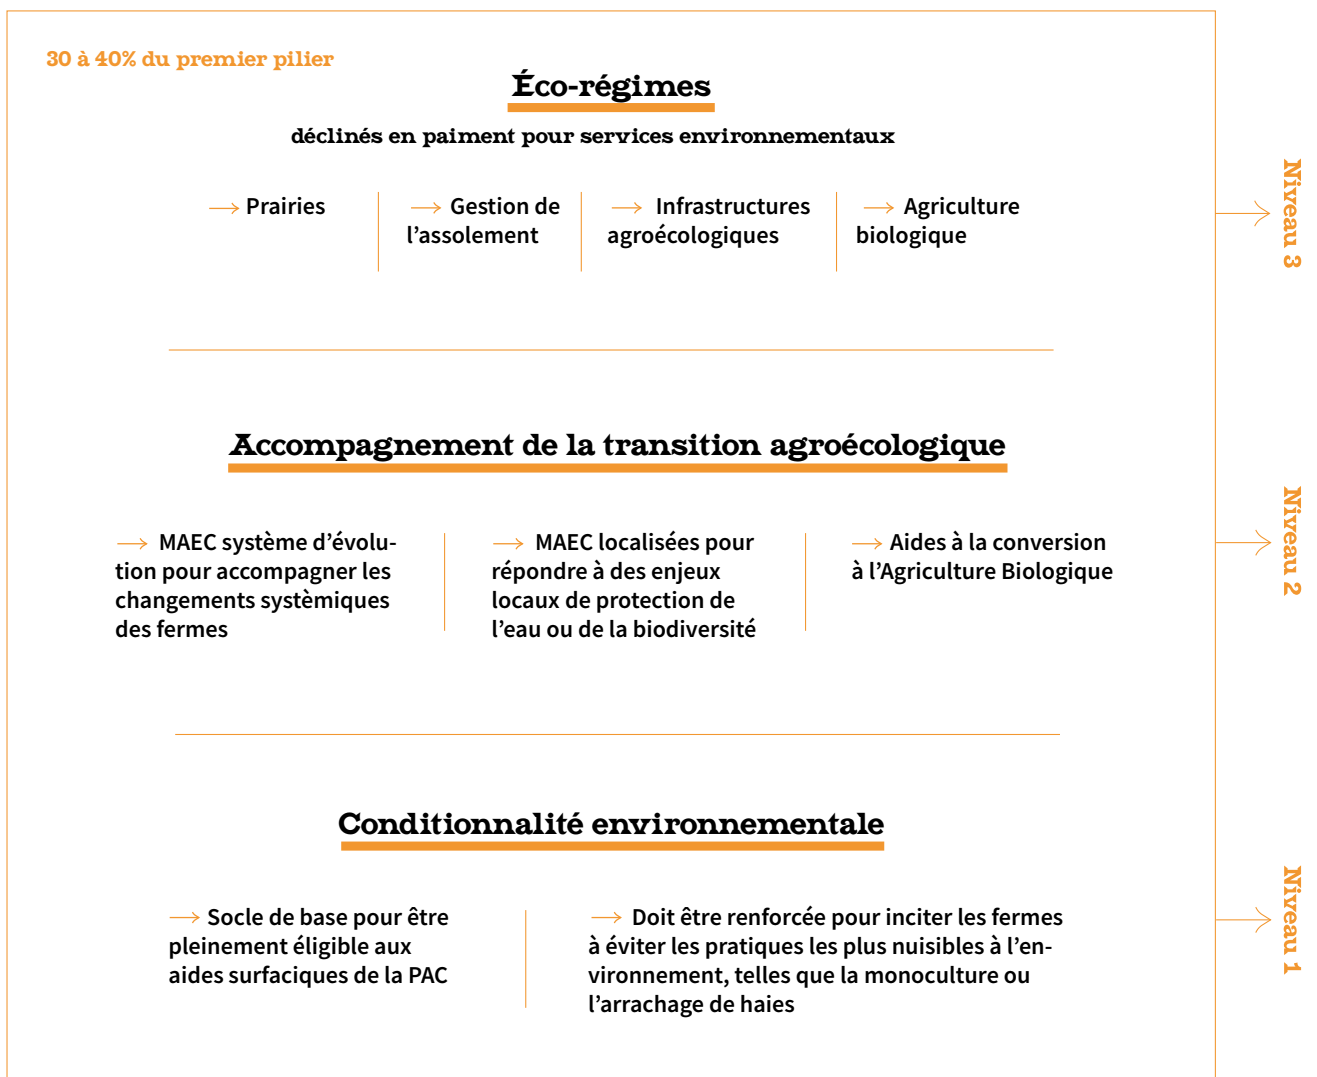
30 à 40% du premier pilier

Éco-régimes

déclinés en paiment pour services environnementaux

→ Prairies

→ Gestion de l'assolement

→ Infrastructures agroécologiques

→ Agriculture biologique

Niveau 3

Accompagnement de la transition agroécologique

→ MAEC système d'évolution pour accompagner les changements systèmiques des fermes

→ MAEC localisées pour répondre à des enjeux locaux de protection de l'eau ou de la biodiversité

→ Aides à la conversion à l'Agriculture Biologique

Niveau 2

Conditionnalité environnementale

→ Socle de base pour être pleinement éligible aux aides surfaciques de la PAC

→ Doit être renforcée pour inciter les fermes à éviter les pratiques les plus nuisibles à l'environnement, telles que la monoculture ou l'arrachage de haies

Niveau 1